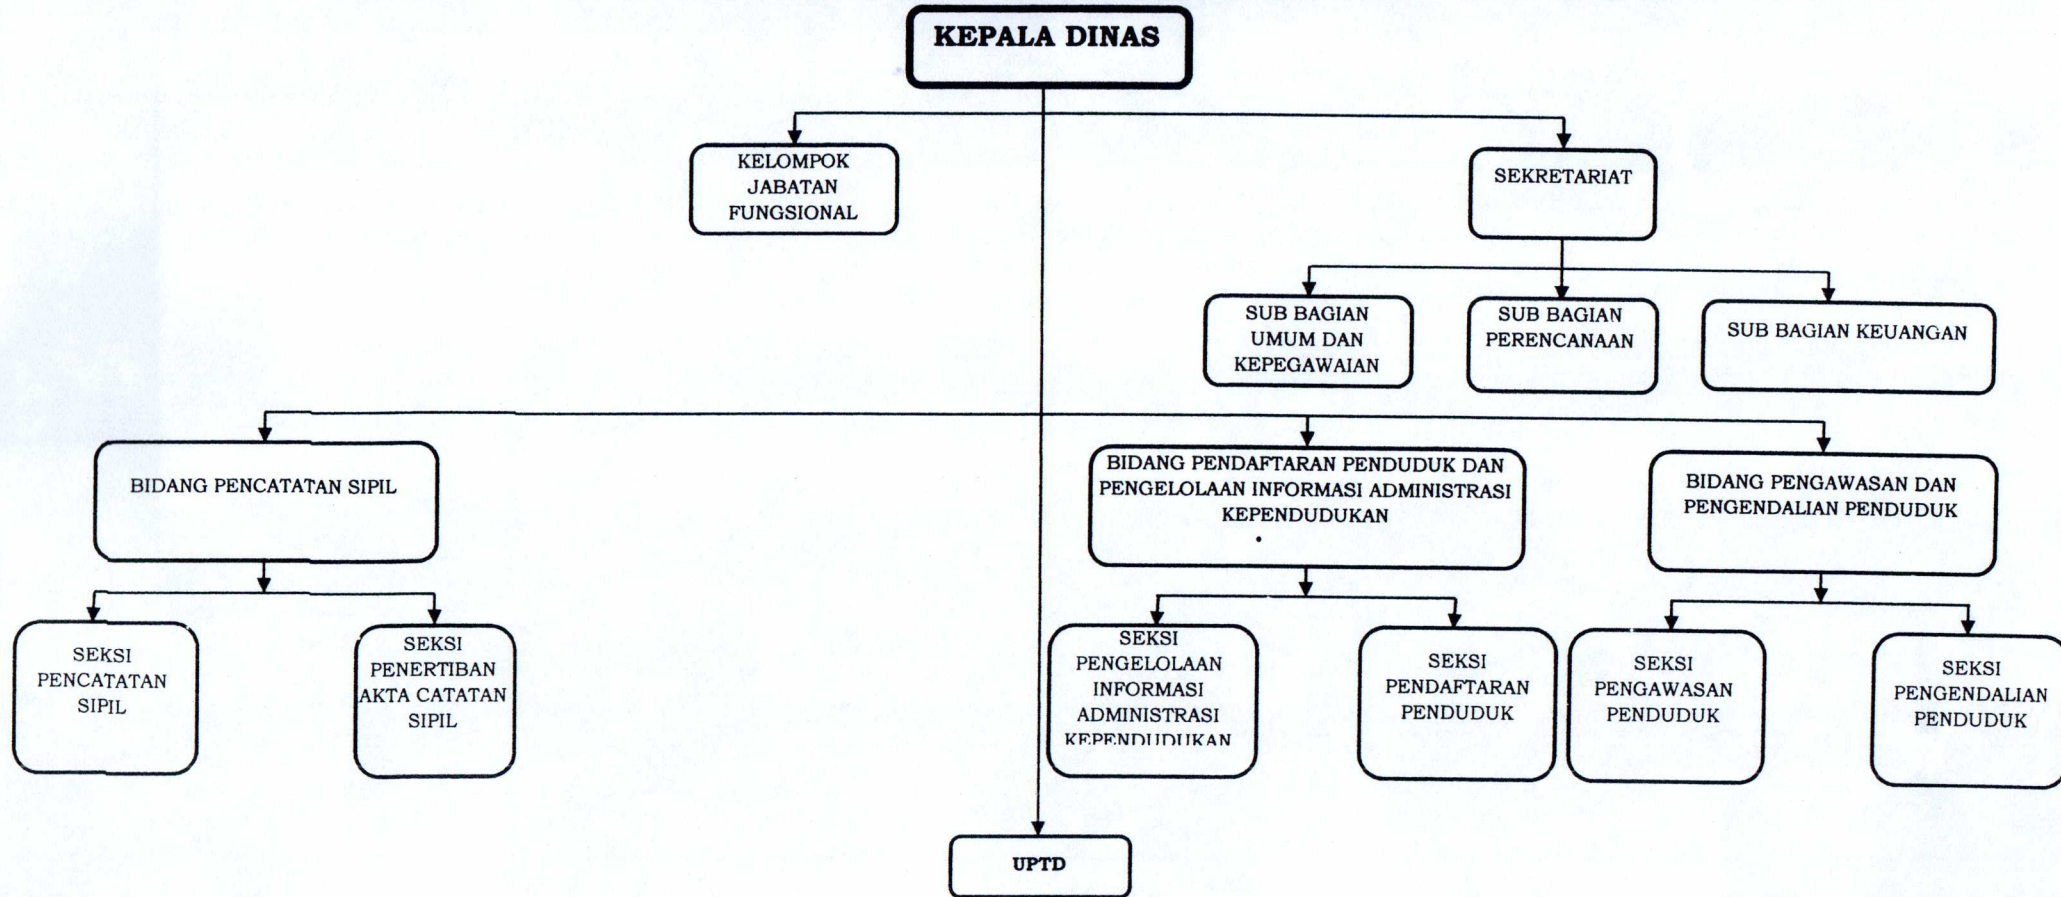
KEPALA DINAS

KELOMPOK JABATAN FUNGSIONAL

SEKRETARIAT

SUB BAGIAN UMUM DAN KEPEGAWAIAN

SUB BAGIAN PERENCANAAN

SUB BAGIAN KEUANGAN

BIDANG PENCATATAN SIPIL

BIDANG PENDAFTARAN PENDUDUK DAN PENGELOLAAN INFORMASI ADMINISTRASI KEPENDUDUKAN

BIDANG PENGAWASAN DAN PENGENDALIAN PENDUDUK

SEKSI PENCATATAN SIPIL

SEKSI PENERTIBAN AKTA CATATAN SIPIL

SEKSI PENGELOLAAN INFORMASI ADMINISTRASI KEPENDUDUKAN

SEKSI PENDAFTARAN PENDUDUK

SEKSI PENGAWASAN PENDUDUK

SEKSI PENGENDALIAN PENDUDUK

UPTD